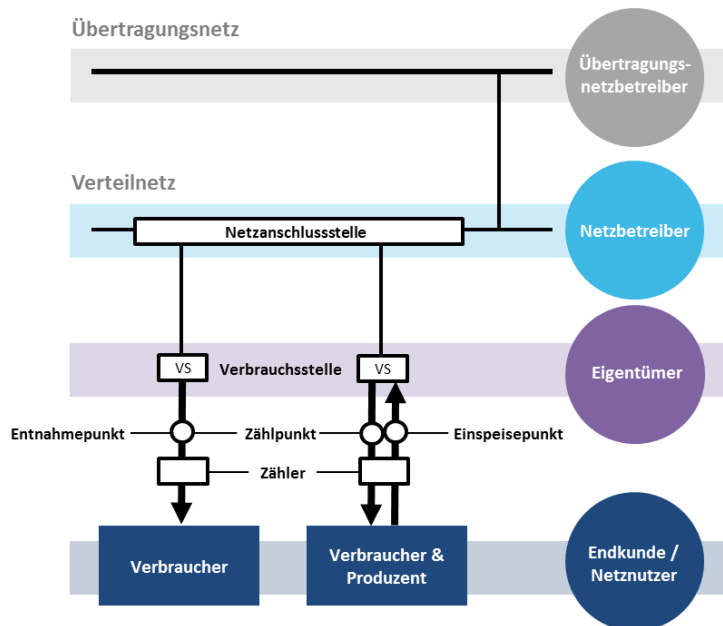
Übertragungsnetz

Übertragungsnetzbetreiber

Verteilnetz

Netzanschlussstelle

Netzbetreiber

VS

Verbrauchsstelle

VS

Eigentümer

Entnahmepunkt

Zählpunkt

Einspeisepunkt

Zähler

Verbraucher

Verbraucher & Produzent

Endkunde / Netznutzer